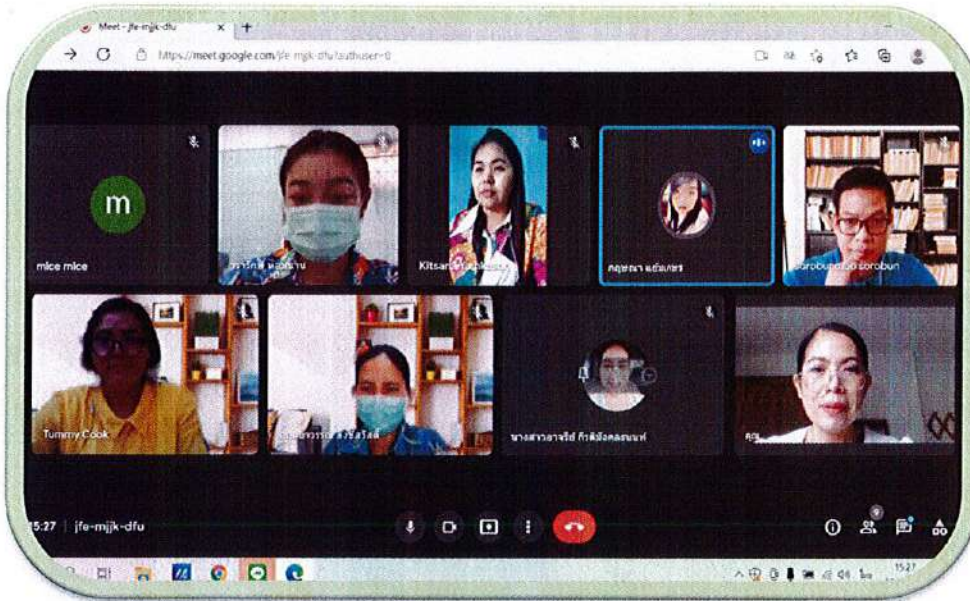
Meet - jfe-mjjk-dfu

https://meet.google.com/jfe-mjgk-dfu?authuser=0

m

mice mice

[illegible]

Kitsan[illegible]

กฤษณา แย้มเกษร

sorobun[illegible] sorobun

Tummy Cook

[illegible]

นางสาวอาจารีย์ กิจมงคลชนนท์

คุณ

15:27 | jfe-mjjk-dfu

15:27